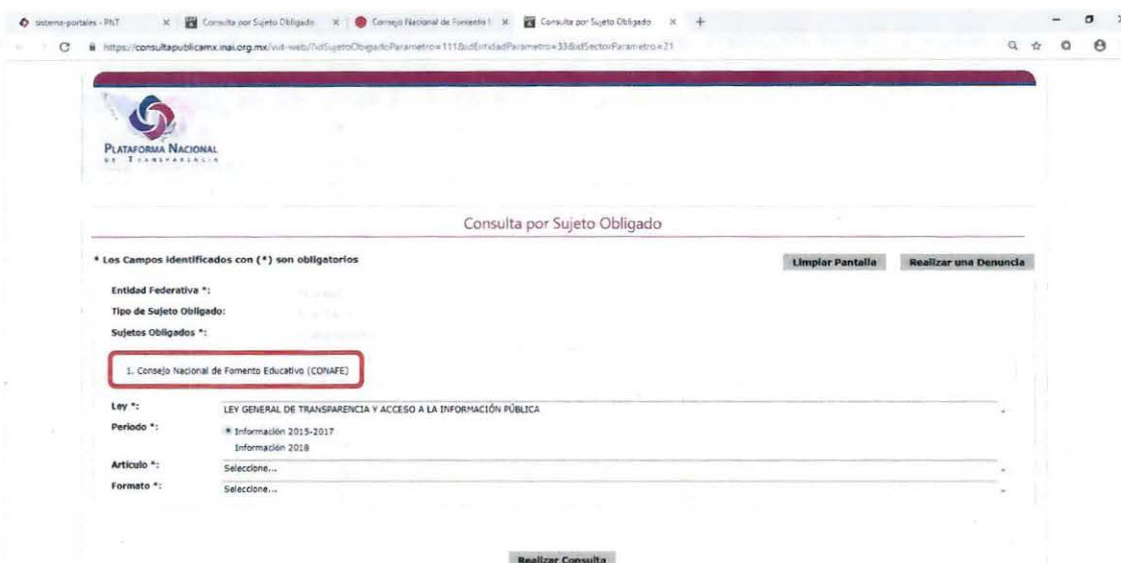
sistema-portales - PNT × Consulta por Sujeto Obligado × Consejo Nacional de Fomento E × Consulta por Sujeto Obligado × +

https://consultapublicamx.inai.org.mx/vut-web/?idSujetoObigadoParametro=111&idEntidadParametro=33&idSectorParametro=21

Plataforma Nacional de Transparencia

Consulta por Sujeto Obligado

* Los Campos identificados con (*) son obligatorios

Limpiar Pantalla

Realizar una Denuncia

Entidad Federativa *:

Tipo de Sujeto Obligado:

Sujetos Obligados *:

1. Consejo Nacional de Fomento Educativo (CONAFE)

Ley *: LEY GENERAL DE TRANSPARENCIA Y ACCESO A LA INFORMACIÓN PÚBLICA

Periodo *: Información 2015-2017

Información 2018

Artículo *: Seleccione...

Formato *: Seleccione...

Realizar Consulta